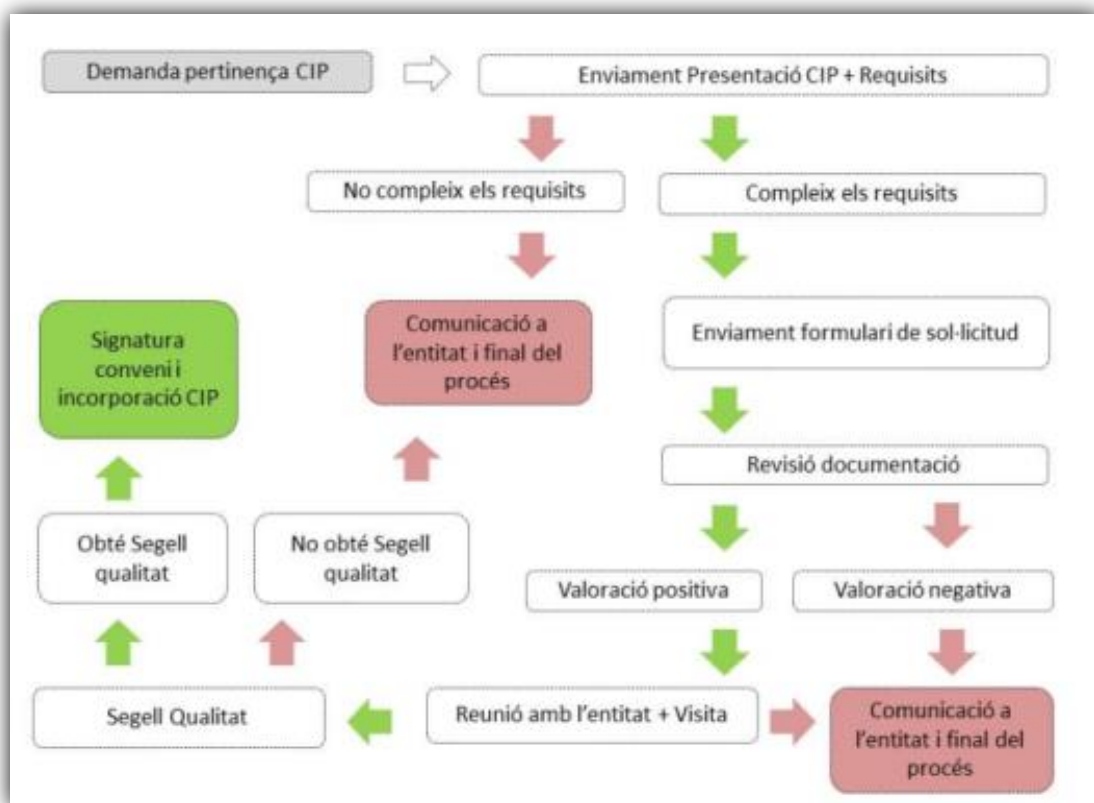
Demanda pertinença CIP

Enviament Presentació CIP + Requisits

No compleix els requisits

Compleix els requisits

Signatura conveni i incorporació CIP

Comunicació a l'entitat i final del procés

Enviament formulari de sol·licitud

Revisió documentació

Obté Segell qualitat

No obté Segell qualitat

Valoració positiva

Valoració negativa

Segell Qualitat

Reunió amb l'entitat + Visita

Comunicació a l'entitat i final del procés